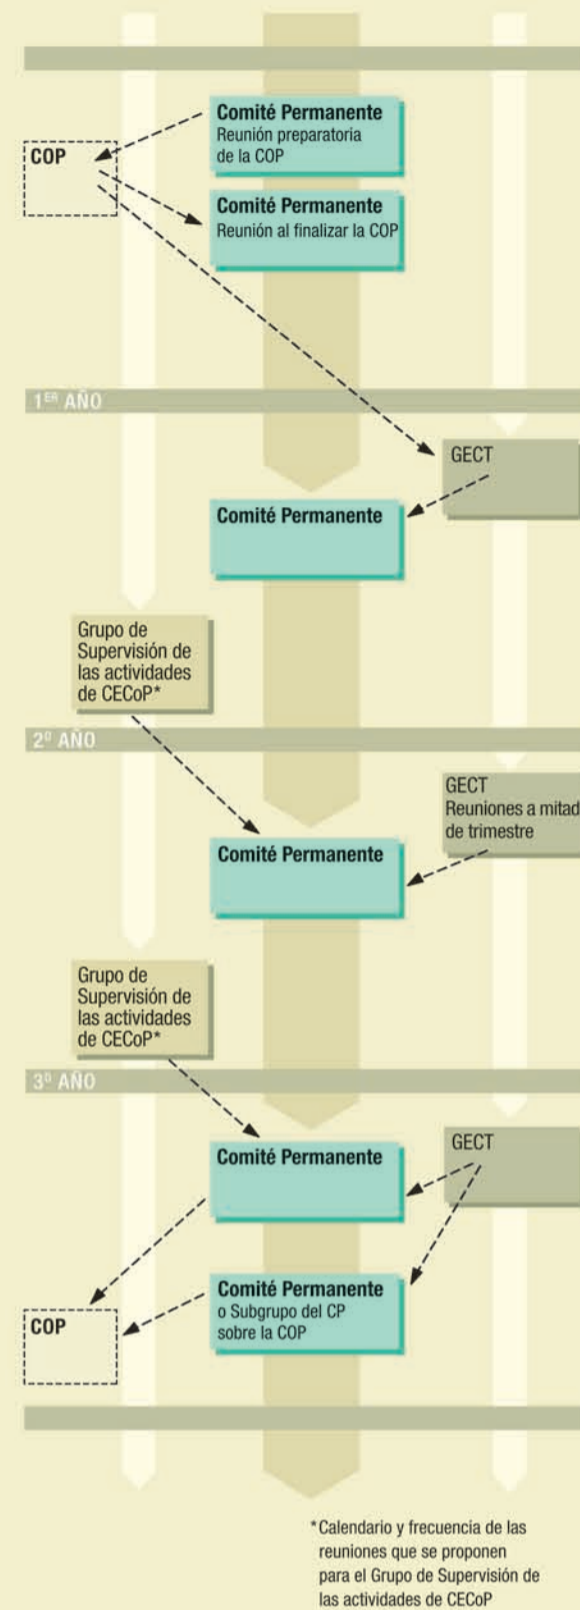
COP

Comité Permanente
Reunión preparatoria de la COP

Comité Permanente
Reunión al finalizar la COP

1$^{ER}$ AÑO

GECT

Comité Permanente

Grupo de Supervisión de las actividades de CECoP*

2$^{o}$ AÑO

GECT
Reuniones a mitad de trimestre

Comité Permanente

Grupo de Supervisión de las actividades de CECoP*

3$^{o}$ AÑO

Comité Permanente

GECT

COP

Comité Permanente
o Subgrupo del CP sobre la COP

*Calendario y frecuencia de las reuniones que se proponen para el Grupo de Supervisión de las actividades de CECoP